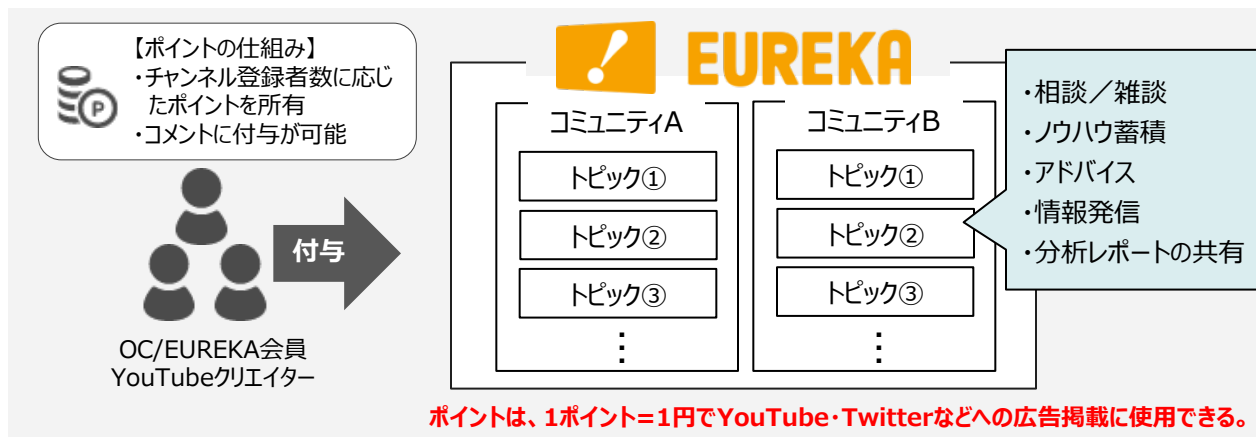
【ポイントの仕組み】
・チャンネル登録者数に応じたポイントを所有
・コメントに付与が可能

付与

OC/EUREKA会員
YouTubeクリエイター

EUREKA

コミュニティA
トピック①
トピック②
トピック③
⋮

コミュニティB
トピック①
トピック②
トピック③
⋮

・相談／雑談
・ノウハウ蓄積
・アドバイス
・情報発信
・分析レポートの共有

ポイントは、1ポイント=1円でYouTube・Twitterなどへの広告掲載に使用できる。